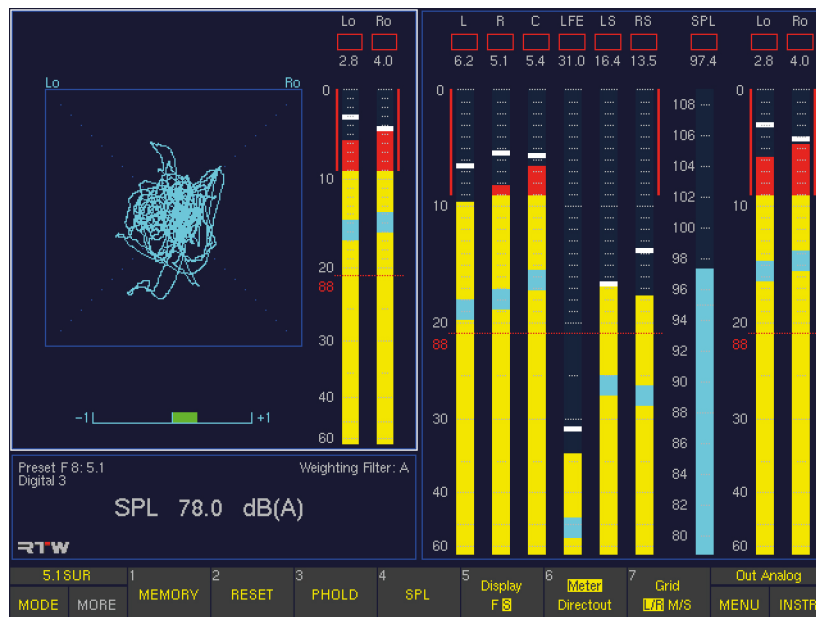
Lo Ro
2.8 4.0

Lo Ro

0
10
20
88
30
40
60

−1 +1

Preset F 8: 5.1
Digital 3
Weighting Filter: A

SPL 78.0 dB(A)

RTW

L R C LFE LS RS SPL
6.2 5.1 5.4 31.0 16.4 13.5 97.4

0
10
20
88
30
40
60

108
106
104
102
100
98
96
94
92
90
88
86
84
82
80

Lo Ro
2.8 4.0

0
10
20
88
30
40
60

5.1SUR
MODE MORE
1 MEMORY
2 RESET
3 PHOLD
4 SPL
5 Display F S
6 Meter Directout
7 Grid L/R M/S
Out Analog
MENU INSTR